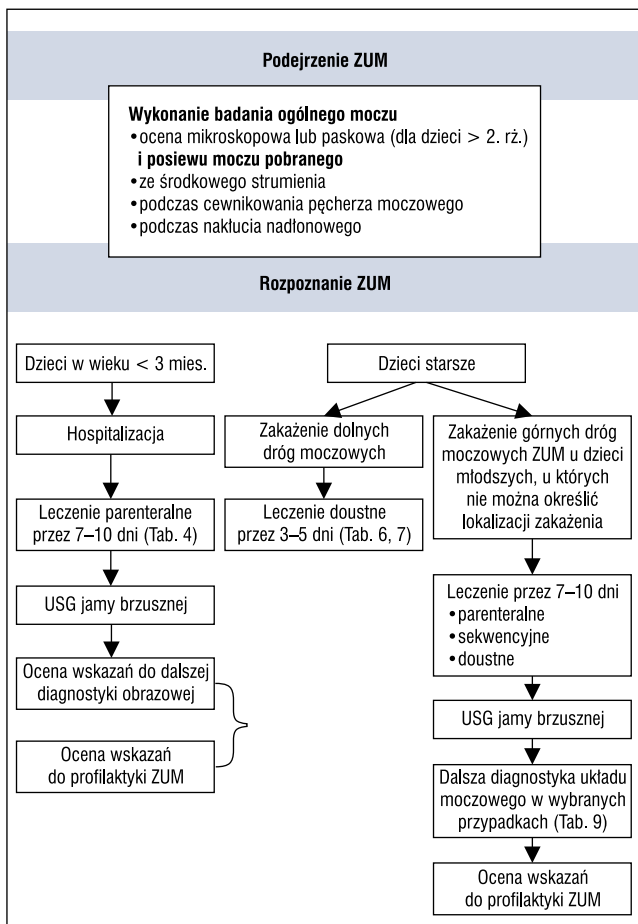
Podejrzenie ZUM

Wykonanie badania ogólnego moczu
• ocena mikroskopowa lub paskowa (dla dzieci > 2. rż.)
i posiewu moczu pobranego
• ze środkowego strumienia
• podczas cewnikowania pęcherza moczowego
• podczas nakłucia nadłonowego

Rozpoznanie ZUM

Dzieci w wieku < 3 mies.

Hospitalizacja

Leczenie parenteralne przez 7–10 dni (Tab. 4)

USG jamy brzusznej

Ocena wskazań do dalszej diagnostyki obrazowej

Ocena wskazań do profilaktyki ZUM

Dzieci starsze

Zakażenie dolnych dróg moczowych

Leczenie doustne przez 3–5 dni (Tab. 6, 7)

Zakażenie górnych dróg moczowych ZUM u dzieci młodszych, u których nie można określić lokalizacji zakażenia

Leczenie przez 7–10 dni
• parenteralne
• sekwencyjne
• doustne

USG jamy brzusznej

Dalsza diagnostyka układu moczowego w wybranych przypadkach (Tab. 9)

Ocena wskazań do profilaktyki ZUM